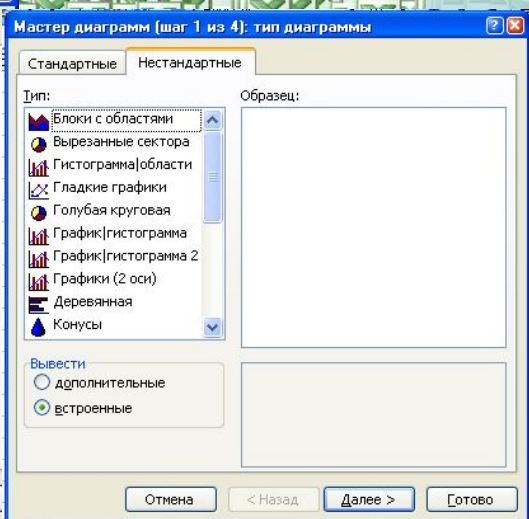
Мастер диаграмм (шаг 1 из 4): тип диаграммы

Стандартные
Нестандартные

Тип:
Блоки с областями
Вырезанные сектора
Гистограмма|области
Гладкие графики
Голубая круговая
График|гистограмма
График|гистограмма 2
Графики (2 оси)
Деревянная
Конусы

Образец:

Вывести
дополнительные
встроенные

Отмена
< Назад
Далее >
Готово